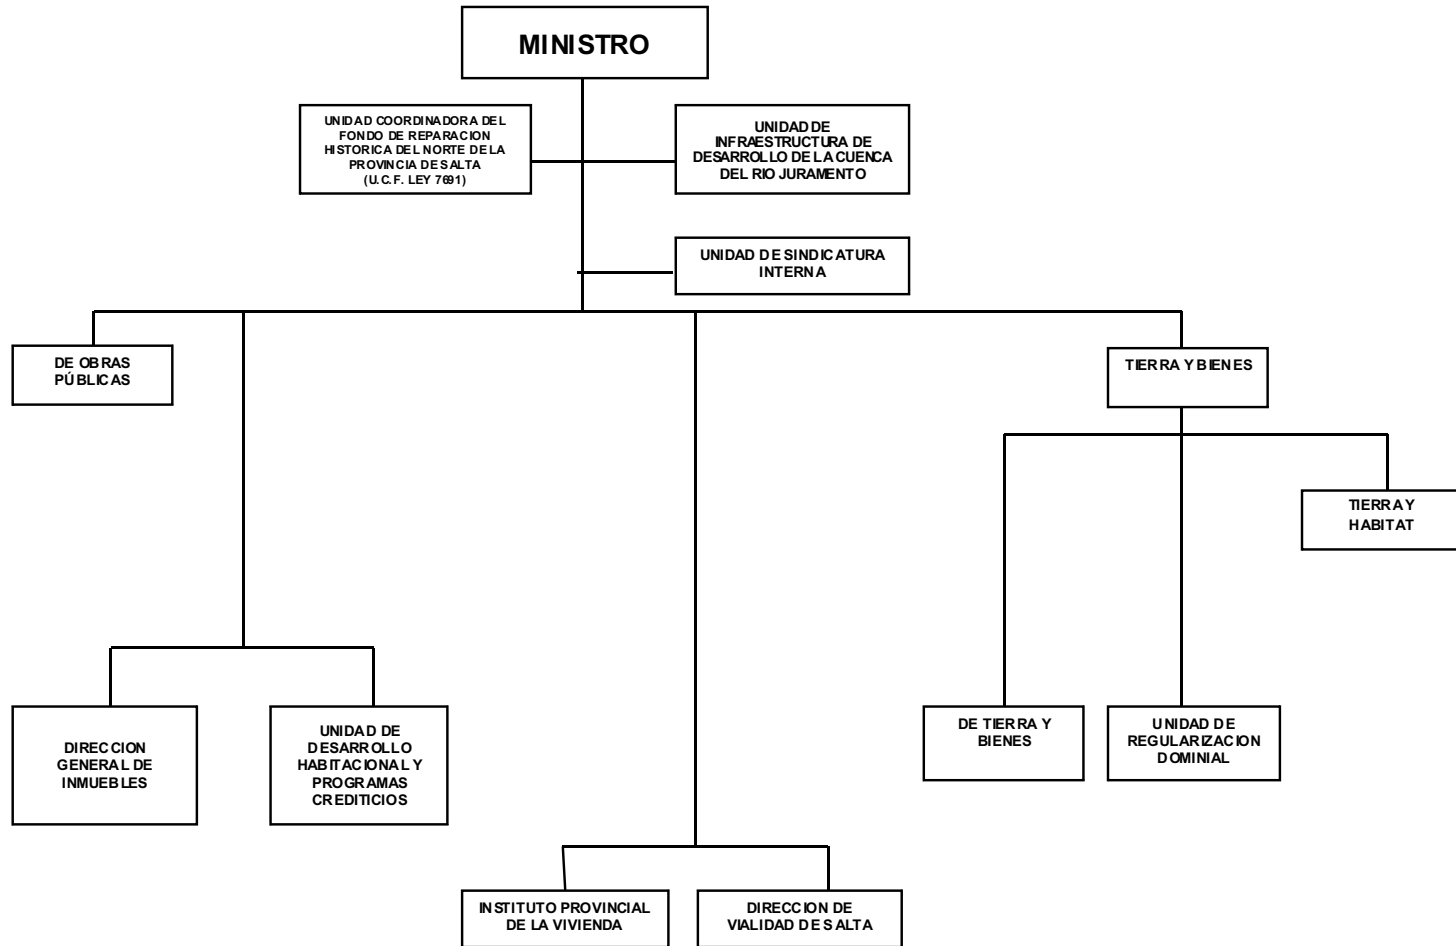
MINISTRO

UNIDAD COORDINADORA DEL FONDO DE REPARACION HISTORICA DEL NORTE DE LA PROVINCIA DE SALTA (U.C.F. LEY 7691)

UNIDAD DE INFRAESTRUCTURA DE DESARROLLO DE LA CUENCA DEL RIO JURAMENTO

UNIDAD DE SINDICATURA INTERNA

DE OBRAS PÚBLICAS

TIERRA Y BIENES

TIERRA Y HABITAT

DIRECCION GENERAL DE INMUEBLES

UNIDAD DE DESARROLLO HABITACIONAL Y PROGRAMAS CREDITICIOS

DE TIERRA Y BIENES

UNIDAD DE REGULARIZACION DOMINIAL

INSTITUTO PROVINCIAL DE LA VIVIENDA

DIRECCION DE VIALIDAD DE SALTA